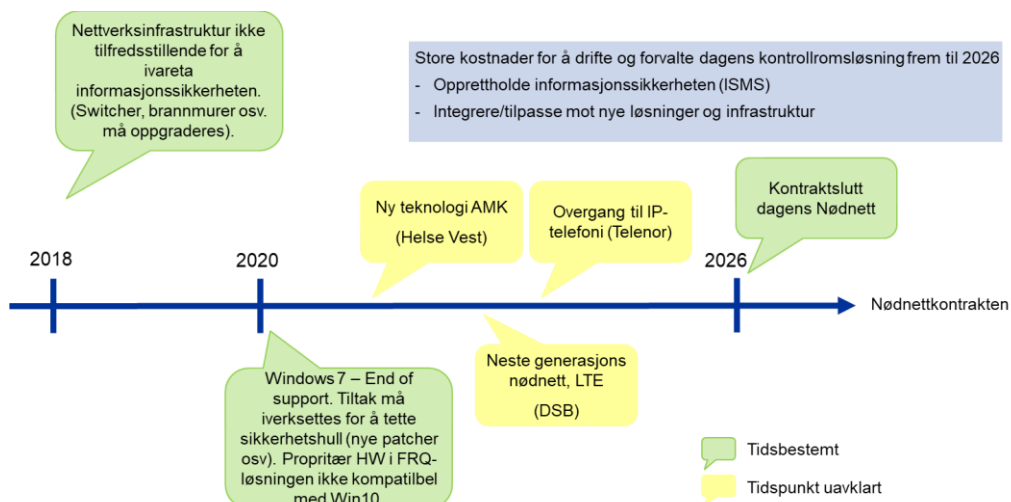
Nettverksinfrastruktur ikke tilfredsstillende for å ivareta informasjonssikkerheten. (Switcher, brannmurer osv. må oppgraderes).

Store kostnader for å drifte og forvalte dagens kontrollromsløsning frem til 2026
- Opprettholde informasjonssikkerheten (ISMS)
- Integrere/tilpasse mot nye løsninger og infrastruktur

Ny teknologi AMK

(Helse Vest)

Overgang til IP-telefoni (Telenor)

Kontraktslutt dagens Nødnett

2018

2020

2026

Nødnettkontrakten

Windows 7 – End of support. Tiltak må iverksettes for å tette sikkerhetshull (nye patcher osv). Proprietær HW i FRQ-løsningen ikke kompatibel med Win10

Neste generasjons nødnett, LTE

(DSB)

Tidsbestemt

Tidspunkt uavklart